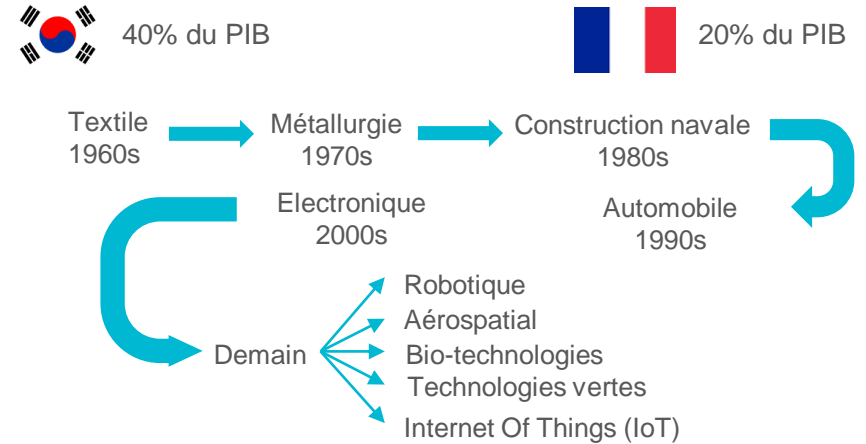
40% du PIB

20% du PIB

Textile
1960s

Métallurgie
1970s

Construction navale
1980s

Automobile
1990s

Electronique
2000s

Demain

Robotique
Aérospatial
Bio-technologies
Technologies vertes
Internet Of Things (IoT)